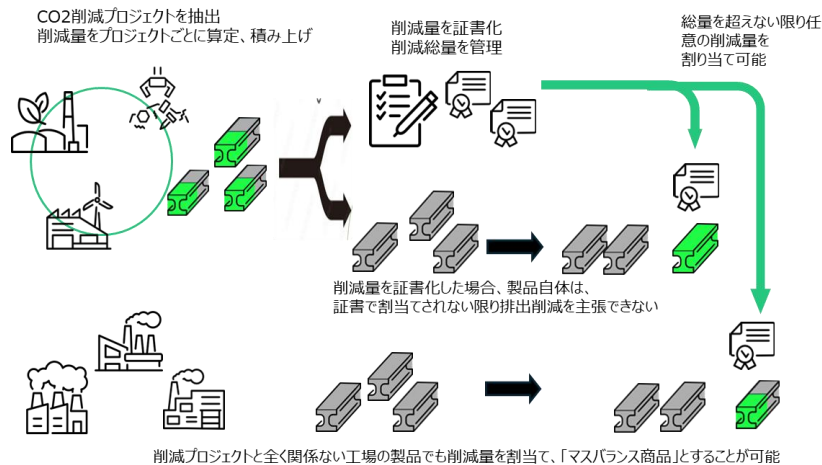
CO2削減プロジェクトを抽出
削減量をプロジェクトごとに算定、積み上げ

削減量を証書化
削減総量を管理

総量を超えない限り任意の削減量を割り当て可能

削減量を証書化した場合、製品自体は、
証書で割当てされない限り排出削減を主張できない

削減プロジェクトと全く関係ない工場の製品でも削減量を割当て、「マスバランス商品」とすることが可能